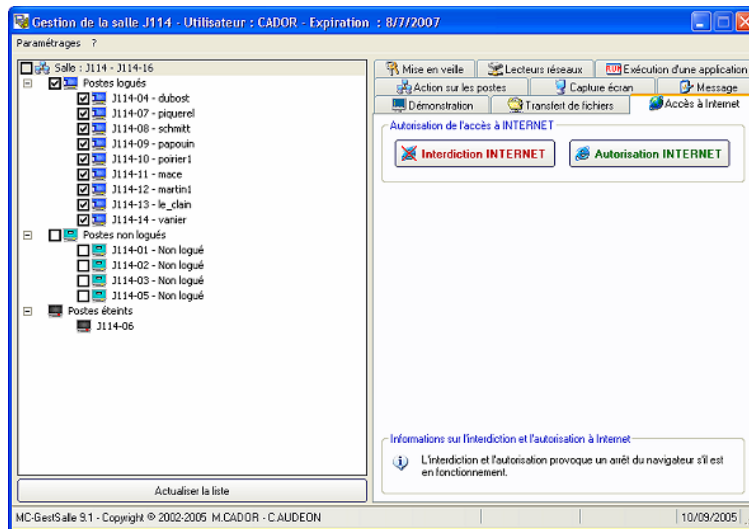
Gestion de la salle J114 - Utilisateur : CADOR - Expiration : 8/7/2007

Paramétrages ?

Salle : J114 - J114-16
Postes logués
J114-04 - dubost
J114-07 - piquerel
J114-08 - schmitt
J114-09 - papouin
J114-10 - poirier1
J114-11 - mace
J114-12 - martin1
J114-13 - le_clain
J114-14 - vanier
Postes non logués
J114-01 - Non logué
J114-02 - Non logué
J114-03 - Non logué
J114-05 - Non logué
Postes éteints
J114-06

Actualiser la liste

Mise en veille
Lecteurs réseaux
Exécution d'une application
Action sur les postes
Capture écran
Message
Démonstration
Transfert de fichiers
Accès à Internet

Autorisation de l'accès à INTERNET
Interdiction INTERNET
Autorisation INTERNET

Informations sur l'interdiction et l'autorisation à Internet
L'interdiction et l'autorisation provoque un arrêt du navigateur s'il est en fonctionnement.

MC-GestSalle 9.1 - Copyright © 2002-2005 M.CADOR - C.AUDEON
10/09/2005